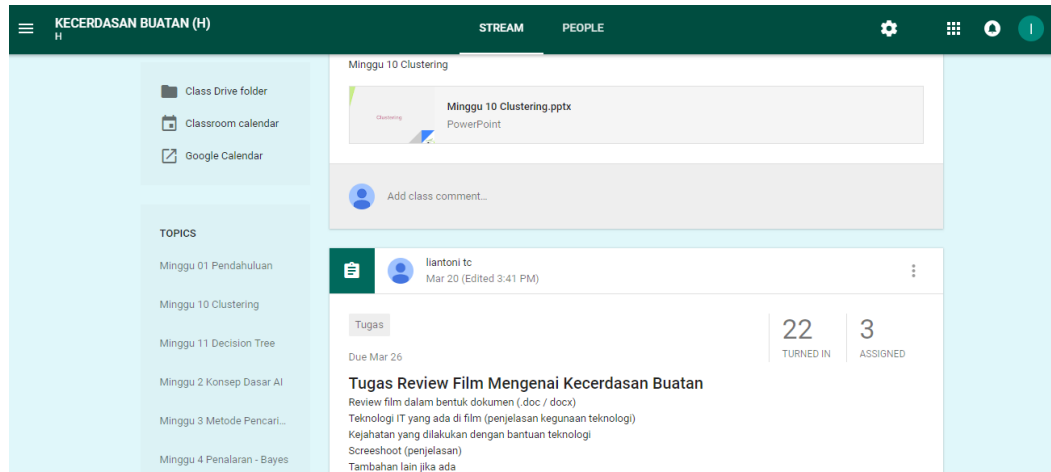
KECERDASAN BUATAN (H)
H

STREAM
PEOPLE

I

Class Drive folder
Classroom calendar
Google Calendar

TOPICS
Minggu 01 Pendahuluan
Minggu 10 Clustering
Minggu 11 Decision Tree
Minggu 2 Konsep Dasar AI
Minggu 3 Metode Pencari...
Minggu 4 Penalaran - Bayes

Minggu 10 Clustering

Clustering
Minggu 10 Clustering.pptx
PowerPoint

Add class comment...

liantoni tc
Mar 20 (Edited 3:41 PM)

Tugas
Due Mar 26

22
TURNED IN
3
ASSIGNED

Tugas Review Film Mengenai Kecerdasan Buatan
Review film dalam bentuk dokumen (.doc / docx)
Teknologi IT yang ada di film (penjelasan kegunaan teknologi)
Kejahatan yang dilakukan dengan bantuan teknologi
Screeshoot (penjelasan)
Tambahan lain jika ada